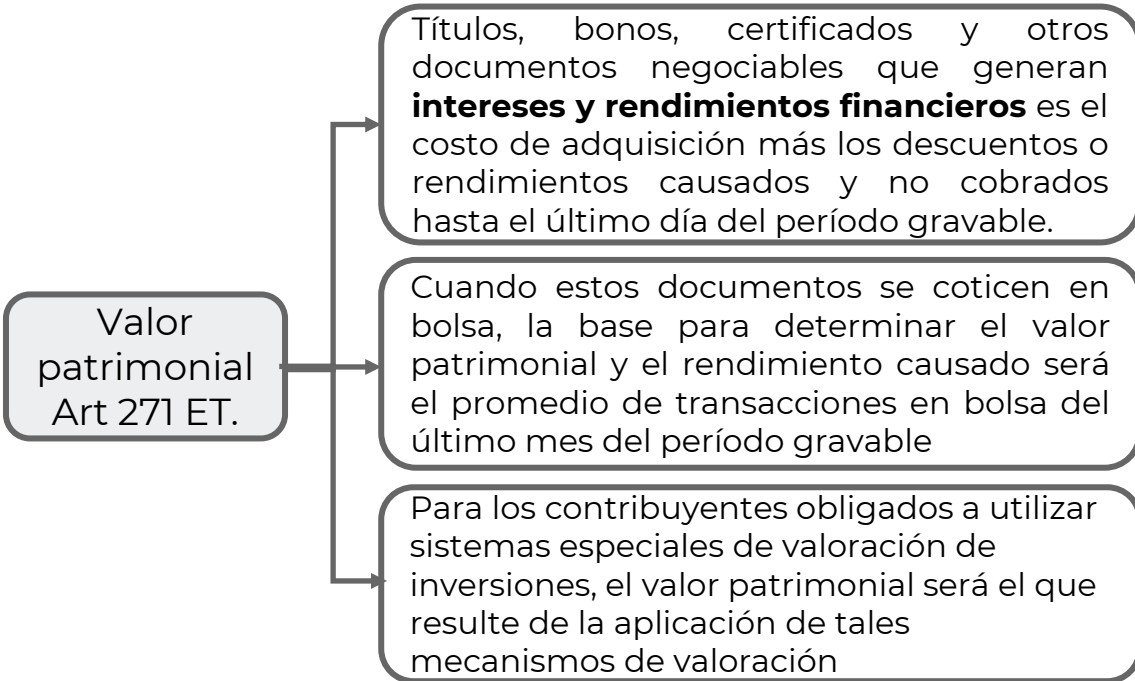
Valor patrimonial Art 271 ET.

Títulos, bonos, certificados y otros documentos negociables que generan **intereses y rendimientos financieros** es el costo de adquisición más los descuentos o rendimientos causados y no cobrados hasta el último día del período gravable.

Cuando estos documentos se coticen en bolsa, la base para determinar el valor patrimonial y el rendimiento causado será el promedio de transacciones en bolsa del último mes del período gravable

Para los contribuyentes obligados a utilizar sistemas especiales de valoración de inversiones, el valor patrimonial será el que resulte de la aplicación de tales mecanismos de valoración